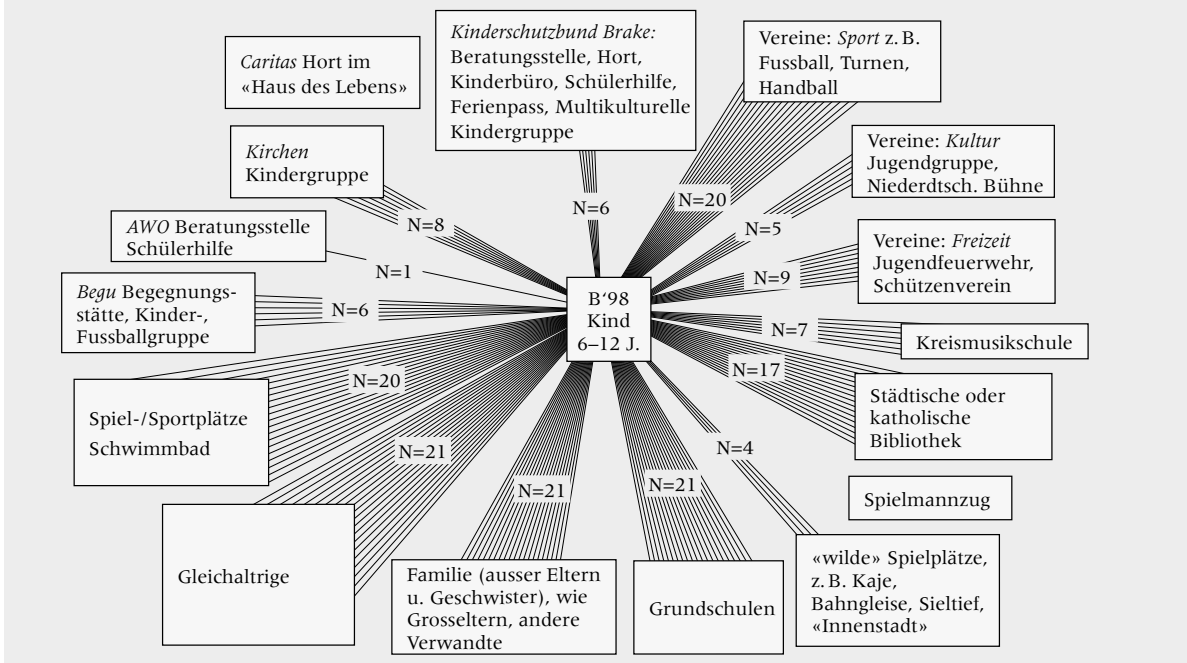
Caritas Hort im «Haus des Lebens»

Kinderschutzbund Brake: Beratungsstelle, Hort, Kinderbüro, Schülerhilfe, Ferienpass, Multikulturelle Kindergruppe

Vereine: Sport z. B. Fussball, Turnen, Handball

Kirchen Kindergruppe

Vereine: Kultur Jugendgruppe, Niederdtsch. Bühne

N=8

N=6

N=20

N=5

AWO Beratungsstelle Schülerhilfe

N=1

Vereine: Freizeit Jugendfeuerwehr, Schützenverein

N=9

Begu Begegnungsstätte, Kinder-, Fussballgruppe

N=6

B'98 Kind 6–12 J.

N=7

Kreismusikschule

N=20

N=17

Spiel-/Sportplätze Schwimmbad

Städtische oder katholische Bibliothek

N=21

N=4

N=21

N=21

Spielmannzug

Gleichaltrige

Familie (ausser Eltern u. Geschwister), wie Grosseltern, andere Verwandte

Grundschulen

«wilde» Spielplätze, z. B. Kaje, Bahngleise, Sieltief, «Innenstadt»